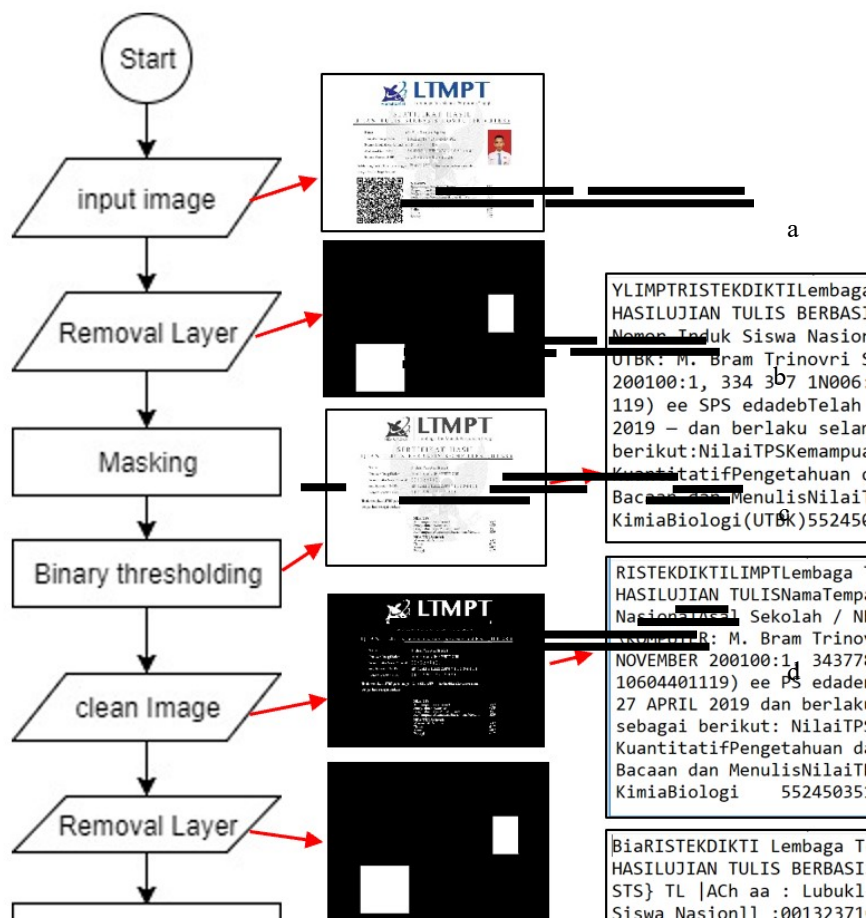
Start

input image

Removal Layer

Masking

Binary thresholding

clean Image

Removal Layer

LTMPT

a

YLIMPTRISTEKDIKTILembaga
HASILUJIAN TULIS BERBASI
Nomor Induk Siswa Nasion
UTBK: M. Bram Trinovri S
200100:1, 334 3b7 1N006
119) ee SPS edadebTelah
2019 — dan berlaku selam
berikut:NilaiTPSKemampua
KuantitatifPengetahuan d
Bacaan dan MenulisNilaiT
KimiaBiologi(UTBK)552450

LTMPT

c

RISTEKDIKTILIMPTLembaga
HASILUJIAN TULISNamaTempa
NasionalAsal Sekolah / N
(KOMPUTER: M. Bram Trinov
NOVEMBER 200100:1, 34377
10604401119) ee PS edade
27 APRIL 2019 dan berlak
sebagai berikut: NilaiTP
KuantitatifPengetahuan d
Bacaan dan MenulisNilaiT
KimiaBiologi 55245035

LTMPT

d

BiaRISTEKDIKTI Lembaga T
HASILUJIAN TULIS BERBASI
STS} TL |ACh aa : Lubukl
Siswa Nasionll :00132371